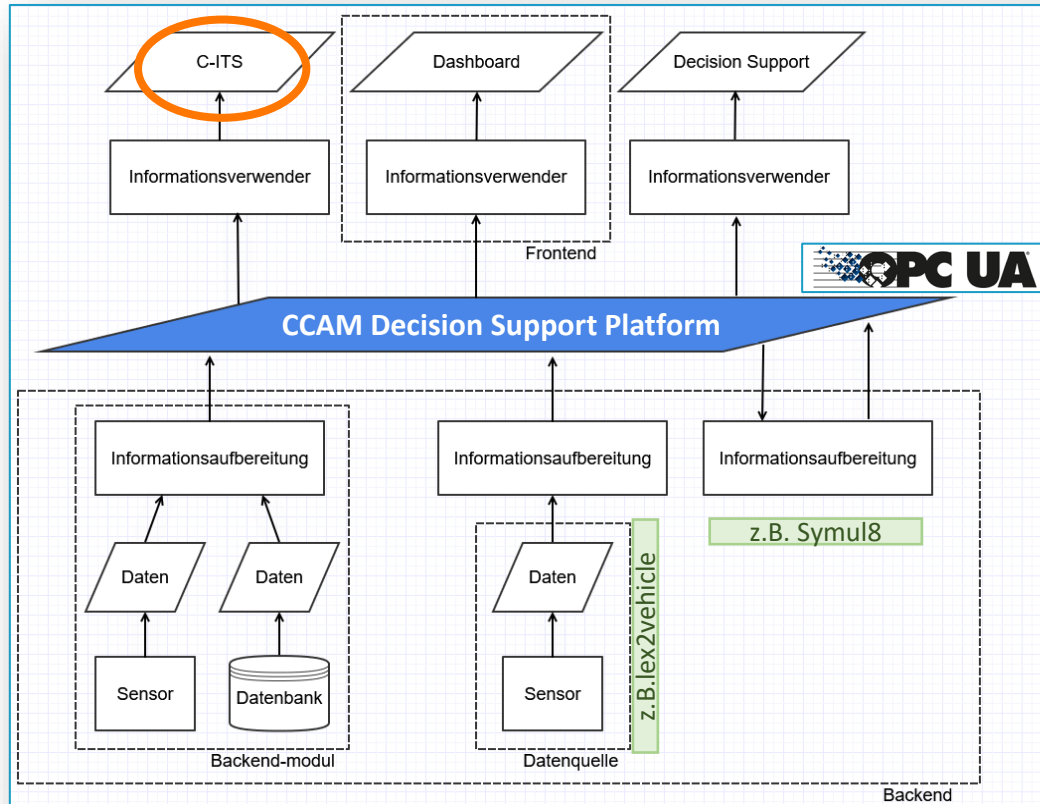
C-ITS

Dashboard

Decision Support

Informationsverwender

Informationsverwender

Informationsverwender

Frontend

OPC UA

CCAM Decision Support Platform

Informationsaufbereitung

Informationsaufbereitung

Informationsaufbereitung

z.B. Symul8

Daten

Daten

Daten

z.B.Iex2vehicle

Sensor

Datenbank

Sensor

Backend-modul

Datenquelle

Backend